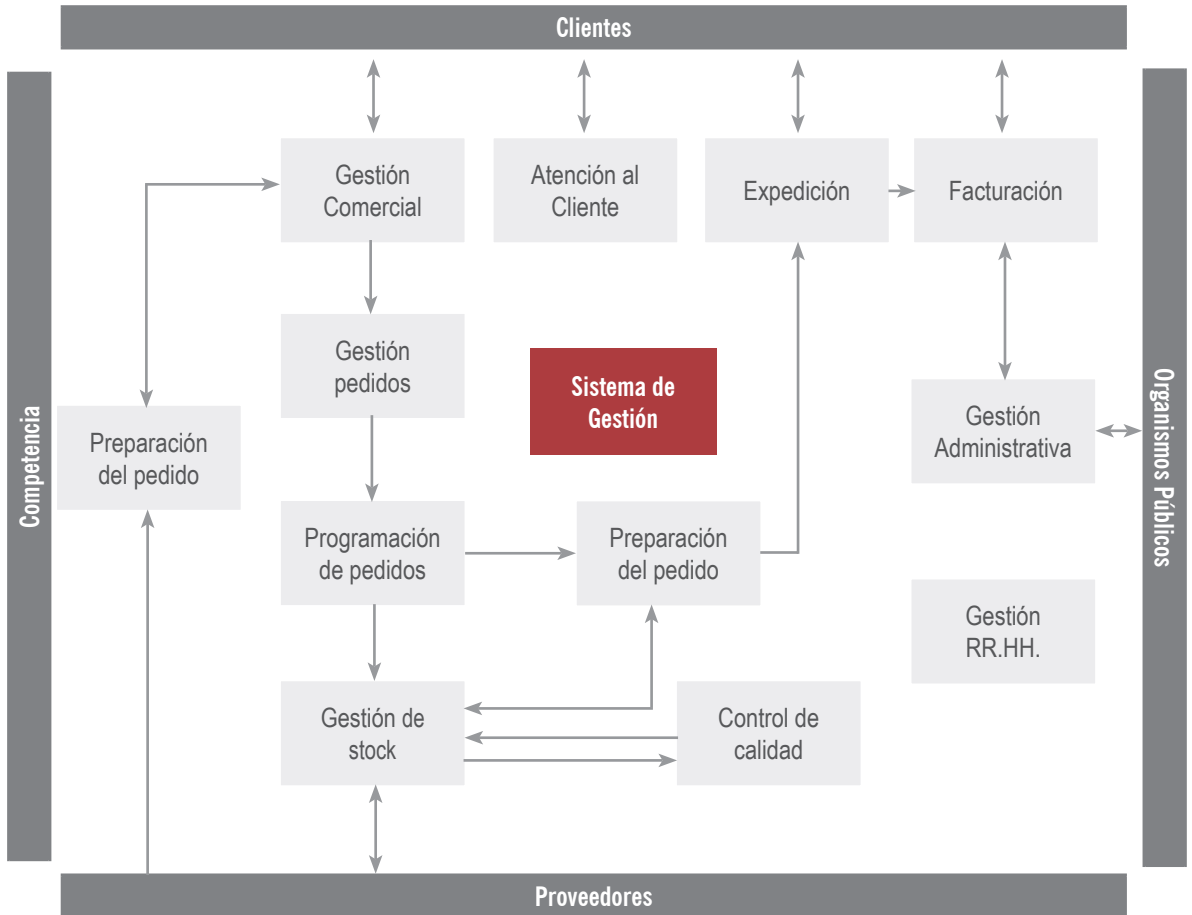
Clientes

Competencia

Organismos Públicos

Gestión Comercial

Atención al Cliente

Expedición

Facturación

Gestión pedidos

Sistema de Gestión

Preparación del pedido

Gestión Administrativa

Programación de pedidos

Preparación del pedido

Gestión RR.HH.

Gestión de stock

Control de calidad

Proveedores